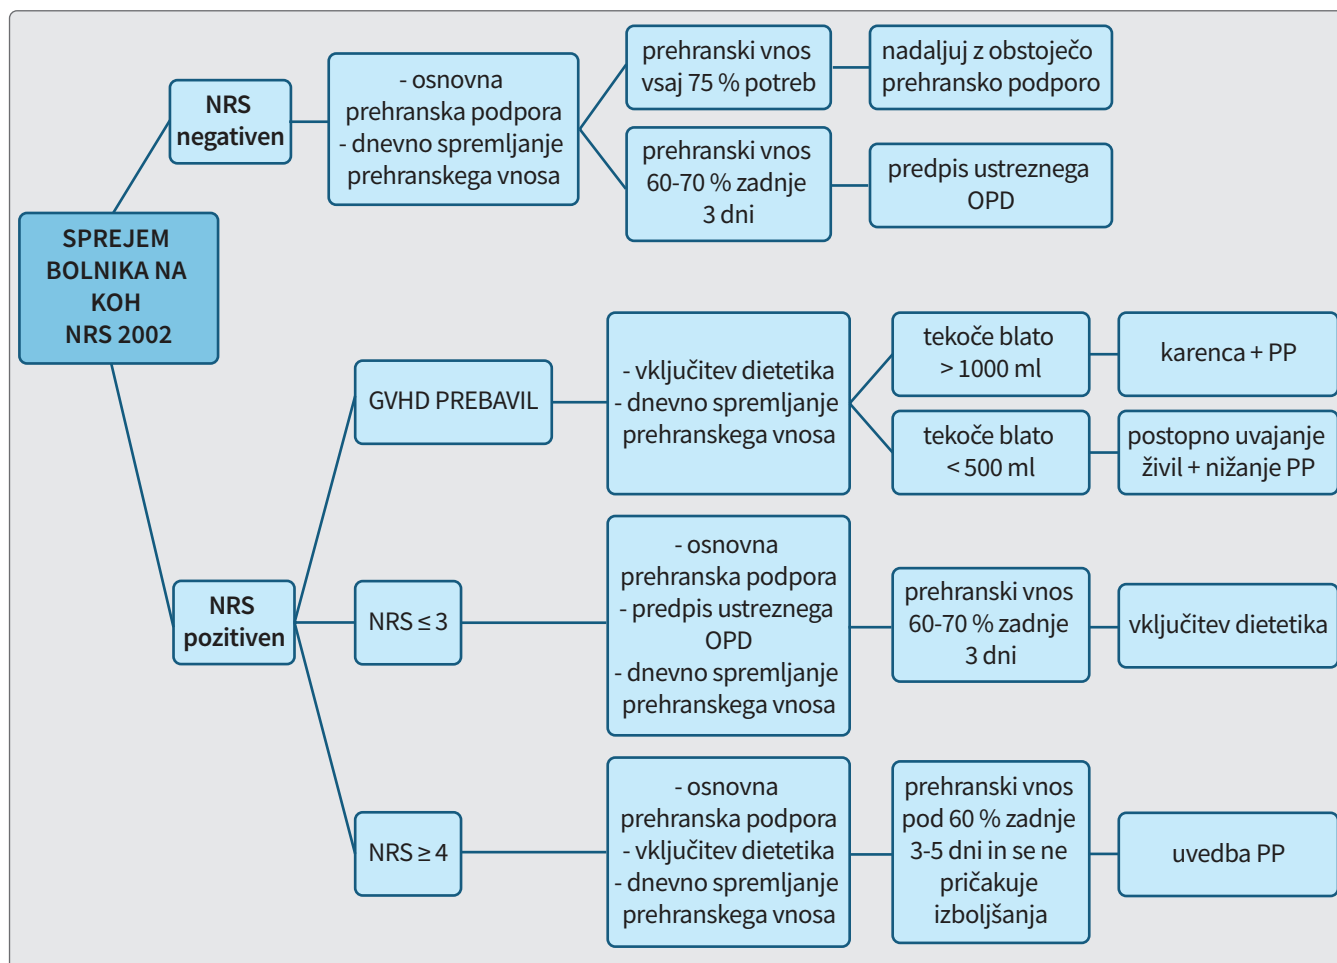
SPREJEM BOLNIKA NA KOH NRS 2002

NRS negativen

- osnovna prehranska podpora
- dnevno spremljanje prehranskega vnosa

prehranski vnos vsaj 75 % potreb

nadaljuj z obstoječo prehransko podporo

prehranski vnos 60-70 % zadnje 3 dni

predpis ustreznega OPD

NRS pozitiven

GVHD PREBAVIL

- vključitev dietetika
- dnevno spremljanje prehranskega vnosa

tekoče blato > 1000 ml

karenca + PP

tekoče blato < 500 ml

postopno uvajanje živil + nižanje PP

NRS ≤ 3

- osnovna prehranska podpora
- predpis ustreznega OPD
- dnevno spremljanje prehranskega vnosa

prehranski vnos 60-70 % zadnje 3 dni

vključitev dietetika

NRS ≥ 4

- osnovna prehranska podpora
- vključitev dietetika
- dnevno spremljanje prehranskega vnosa

prehranski vnos pod 60 % zadnje 3-5 dni in se ne pričakuje izboljšanja

uvedba PP